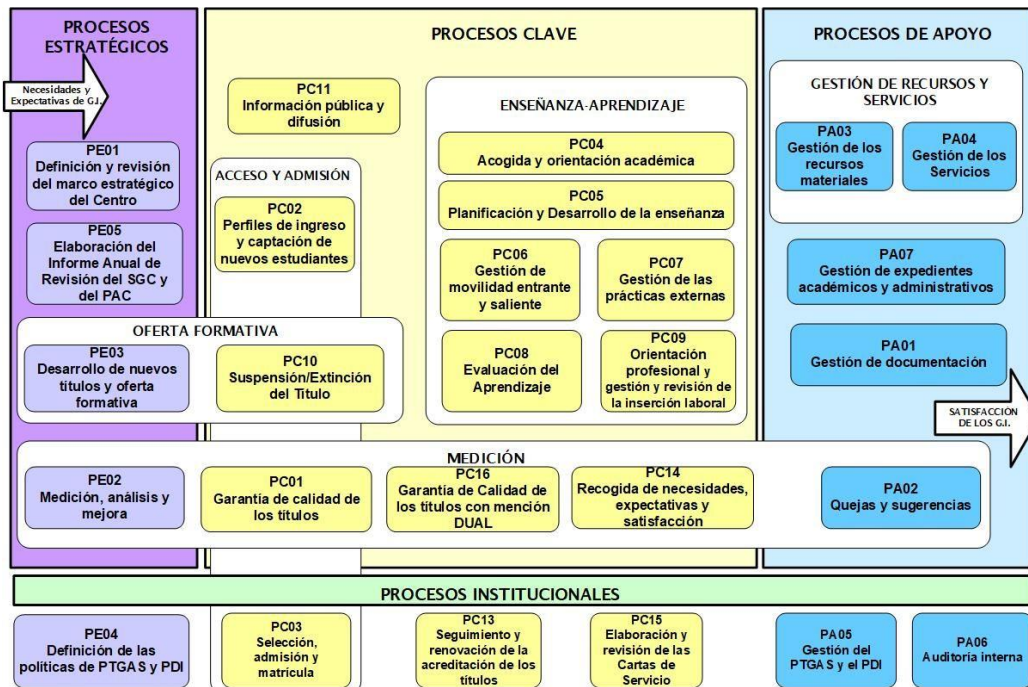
PROCESOS ESTRATÉGICOS

Necesidades y Expectativas de G.I.

PE01
Definición y revisión del marco estratégico del Centro

PE05
Elaboración del Informe Anual de Revisión del SGC y del PAC

PROCESOS CLAVE

PC11
Información pública y difusión

ACCESO Y ADMISIÓN

PC02
Perfiles de ingreso y captación de nuevos estudiantes

ENSEÑANZA-APRENDIZAJE

PC04
Acogida y orientación académica

PC05
Planificación y Desarrollo de la enseñanza

PC06
Gestión de movilidad entrante y saliente

PC07
Gestión de las prácticas externas

PC08
Evaluación del Aprendizaje

PC09
Orientación profesional y gestión y revisión de la inserción laboral

OFERTA FORMATIVA

PE03
Desarrollo de nuevos títulos y oferta formativa

PC10
Suspensión/Extinción del Título

PROCESOS DE APOYO

GESTIÓN DE RECURSOS Y SERVICIOS

PA03
Gestión de los recursos materiales

PA04
Gestión de los Servicios

PA07
Gestión de expedientes académicos y administrativos

PA01
Gestión de documentación

SATISFACCIÓN DE LOS G.I.

MEDICIÓN

PE02
Medición, análisis y mejora

PC01
Garantía de calidad de los títulos

PC16
Garantía de Calidad de los títulos con mención DUAL

PC14
Recogida de necesidades, expectativas y satisfacción

PA02
Quejas y sugerencias

PROCESOS INSTITUCIONALES

PE04
Definición de las políticas de PTGAS y PDI

PC03
Selección, admisión y matrícula

PC13
Seguimiento y renovación de la acreditación de los títulos

PC15
Elaboración y revisión de las Cartas de Servicio

PA05
Gestión del PTGAS y el PDI

PA06
Auditoría interna